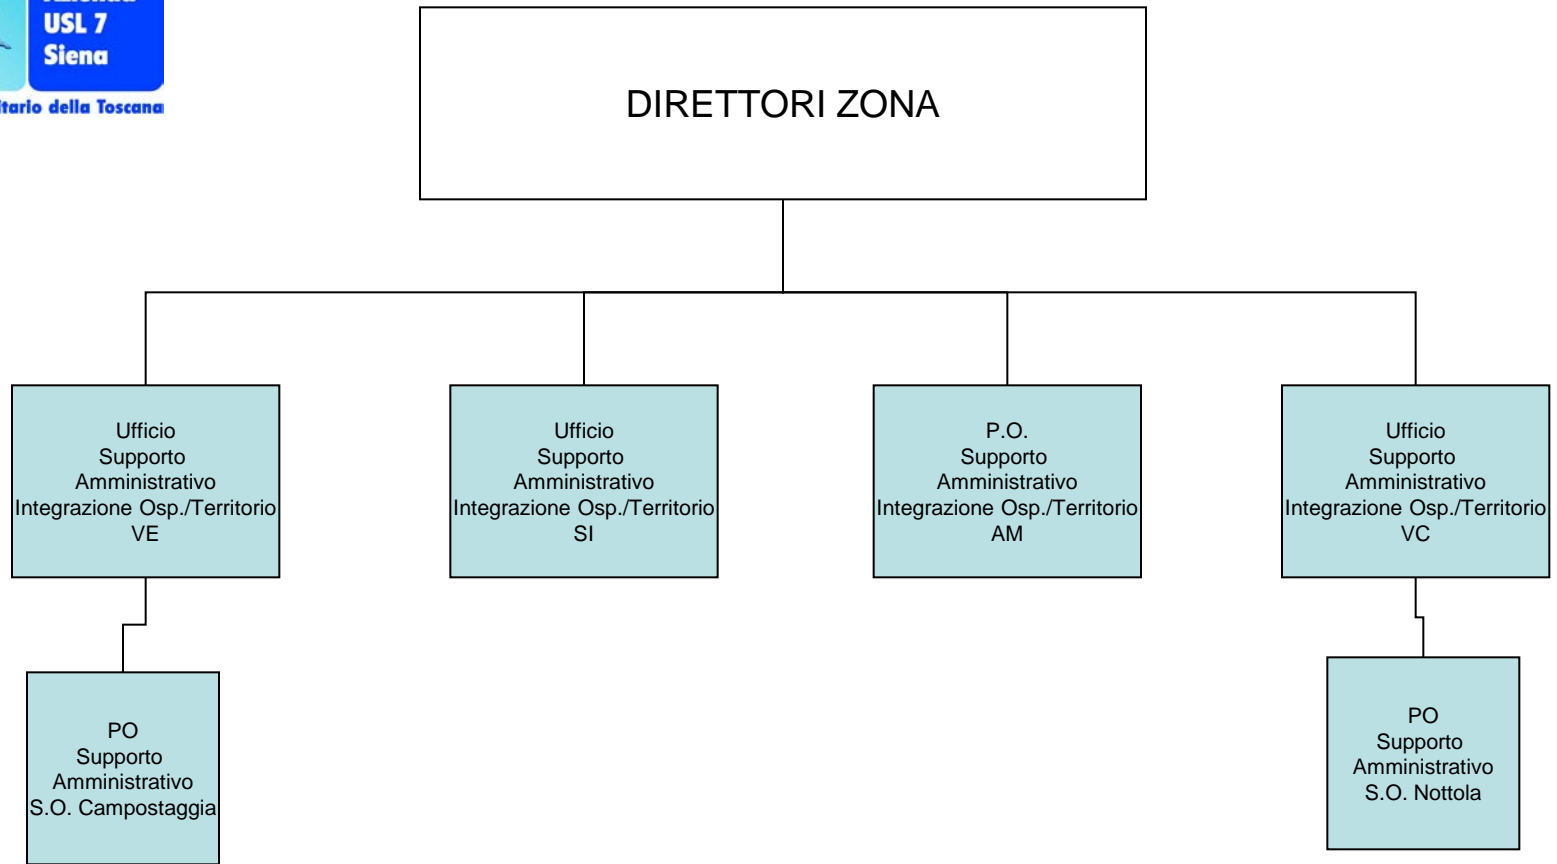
USL 7
Siena
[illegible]tario della Toscana

DIRETTORI ZONA

Ufficio
Supporto
Amministrativo
Integrazione Osp./Territorio
VE

Ufficio
Supporto
Amministrativo
Integrazione Osp./Territorio
SI

P.O.
Supporto
Amministrativo
Integrazione Osp./Territorio
AM

Ufficio
Supporto
Amministrativo
Integrazione Osp./Territorio
VC

PO
Supporto
Amministrativo
S.O. Campostaggia

PO
Supporto
Amministrativo
S.O. Nottola